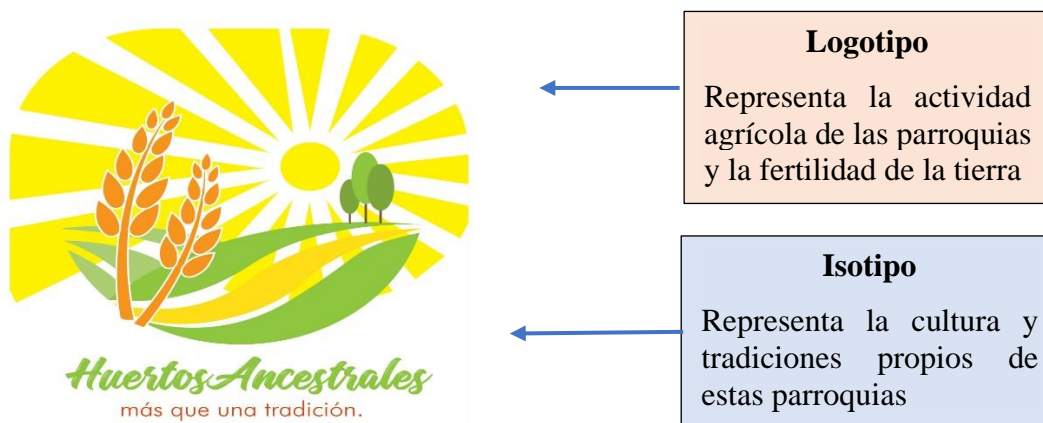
HuertosAncestrales
más que una tradición.

Logotipo

Representa la actividad agrícola de las parroquias y la fertilidad de la tierra

Isotipo

Representa la cultura y tradiciones propios de estas parroquias